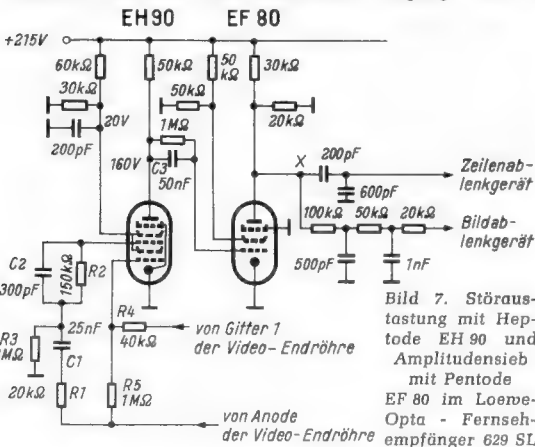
EH90 EF 80

+215V

60kΩ
30kΩ
20V
200pF
50kΩ
50 kΩ
30kΩ
50kΩ
20kΩ
1MΩ
160V
C3
50nF
X
200pF
600pF
Zeilenablenkgerät
100kΩ
50kΩ
20kΩ
Bildablenkgerät
500pF
1nF
C2
300pF
150kΩ
R2
R3
1MΩ
25nF
C1
20kΩ
R1
R4
40kΩ
von Gitter 1 der Video-Endröhre
R5
1MΩ
von Anode der Video-Endröhre

Bild 7. Störaustastung mit Heptode EH 90 und Amplitudensieb mit Pentode EF 80 im Loewe-Opta - Fernsehempfänger 629 SL